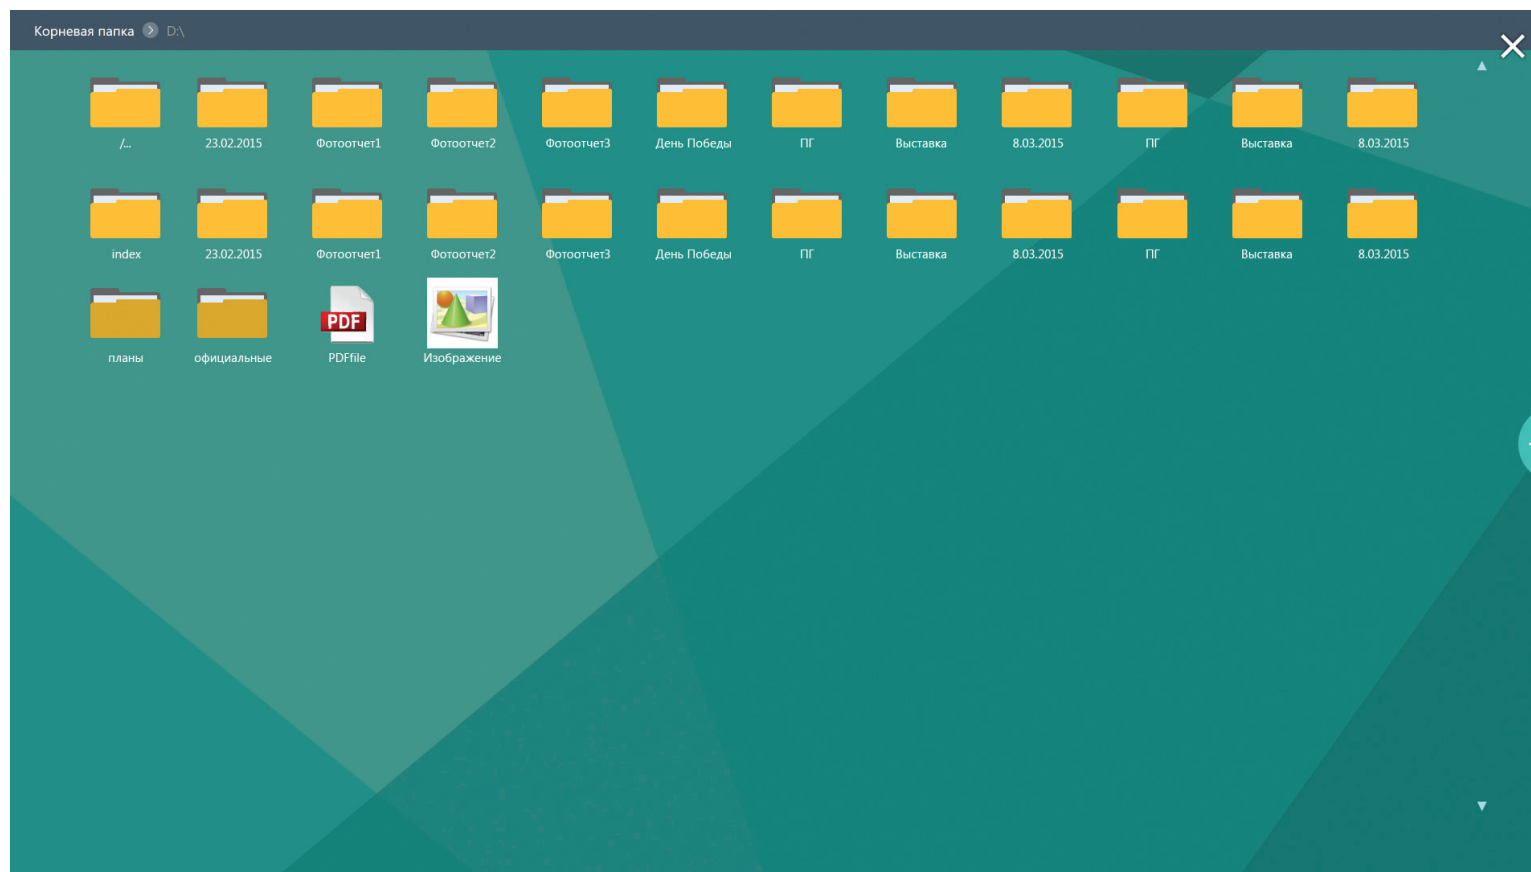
Корневая папка D:\

/...
23.02.2015
Фотоотчет1
Фотоотчет2
Фотоотчет3
День Победы
ПГ
Выставка
8.03.2015
ПГ
Выставка
8.03.2015

index
23.02.2015
Фотоотчет1
Фотоотчет2
Фотоотчет3
День Победы
ПГ
Выставка
8.03.2015
ПГ
Выставка
8.03.2015

планы
официальные
PDF
PDFfile
Изображение